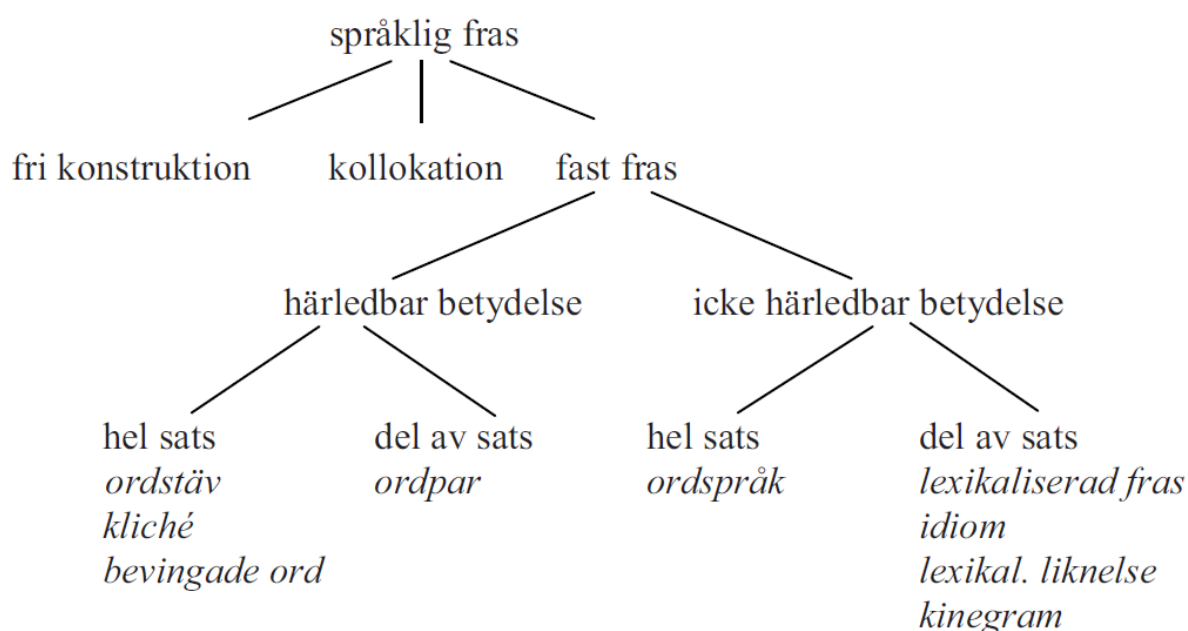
språklig fras

fri konstruktion

kollokation

fast fras

härledbar betydelse

icke härledbar betydelse

hel sats
ordstäv
kliché
bevingade ord

del av sats
ordpar

hel sats
ordspråk

del av sats
lexikaliserad fras
idiom
lexikal. liknelse
kinegram